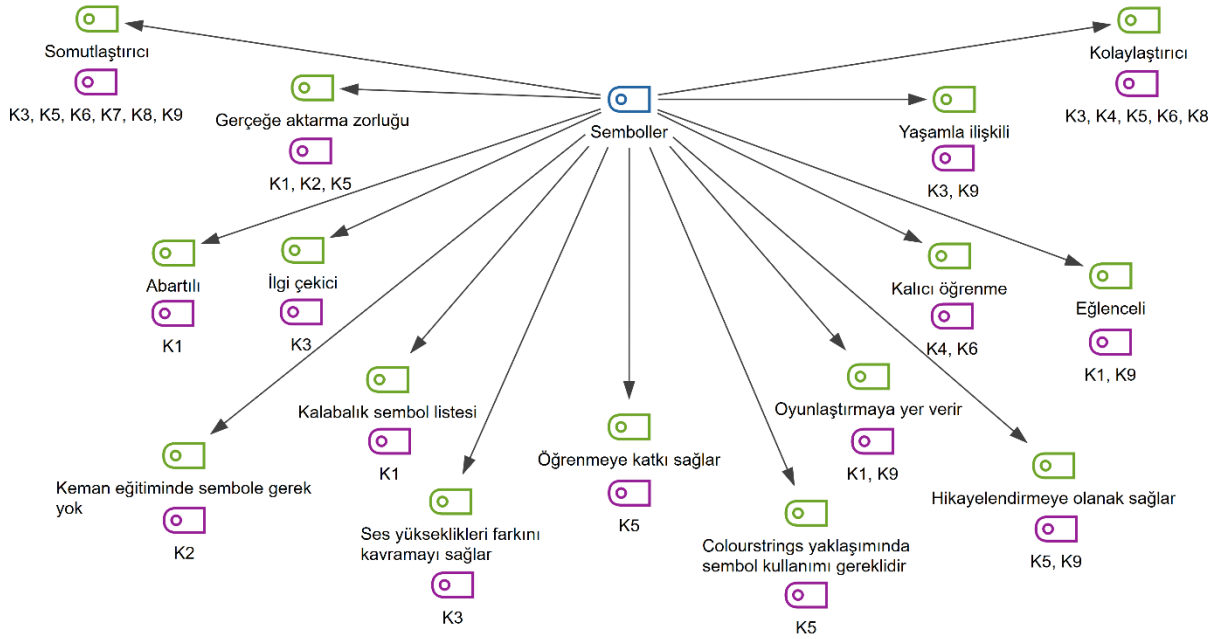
Semboller

Somutlaştırıcı
K3, K5, K6, K7, K8, K9

Gerçeğe aktarma zorluğu
K1, K2, K5

Yaşamla ilişkili
K3, K9

Kolaylaştırıcı
K3, K4, K5, K6, K8

Abartılı
K1

İlgi çekici
K3

Kalıcı öğrenme
K4, K6

Eğlenceli
K1, K9

Kalabalık sembol listesi
K1

Öğrenmeye katkı sağlar
K5

Oyunlaştırmaya yer verir
K1, K9

Keman eğitiminde sembole gerek yok
K2

Ses yükseklikleri farkını kavramayı sağlar
K3

Colourstrings yaklaşımında sembol kullanımı gereklidir
K5

Hikayelendirmeye olanak sağlar
K5, K9